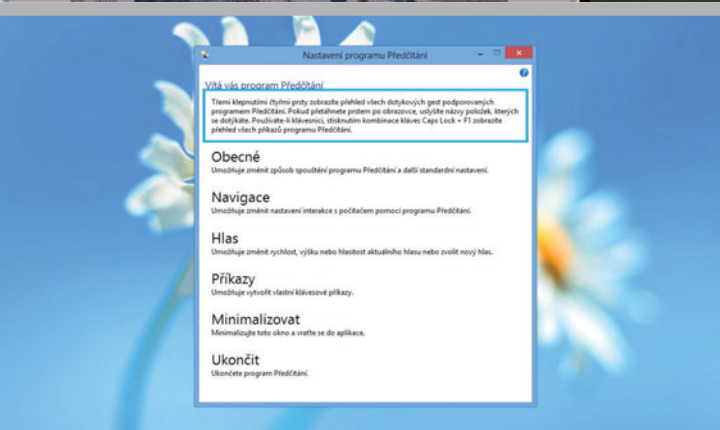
Nastavení programu Předčítání

Vítá vás program Předčítání

Třemi klepnutími čtyřmi prsty zobrazíte přehled všech dotykových gest podporovaných programem Předčítání. Pokud přetáhnete prstem po obrazovce, uslyšíte názvy položek, kterých se dotýkáte. Používáte-li klávesnici, stisknutím kombinace kláves Caps Lock + F1 zobrazíte přehled všech příkazů programu Předčítání.

Obecné
Umožňuje změnit způsob spouštění programu Předčítání a další standardní nastavení.

Navigace
Umožňuje změnit nastavení interakce s počítačem pomocí programu Předčítání.

Hlas
Umožňuje změnit rychlost, výšku nebo hlasitost aktuálního hlasu nebo zvolit nový hlas.

Příkazy
Umožňuje vytvořit vlastní klávesové příkazy.

Minimalizovat
Minimalizujte toto okno a vraťte se do aplikace.

Ukončit
Ukončete program Předčítání.